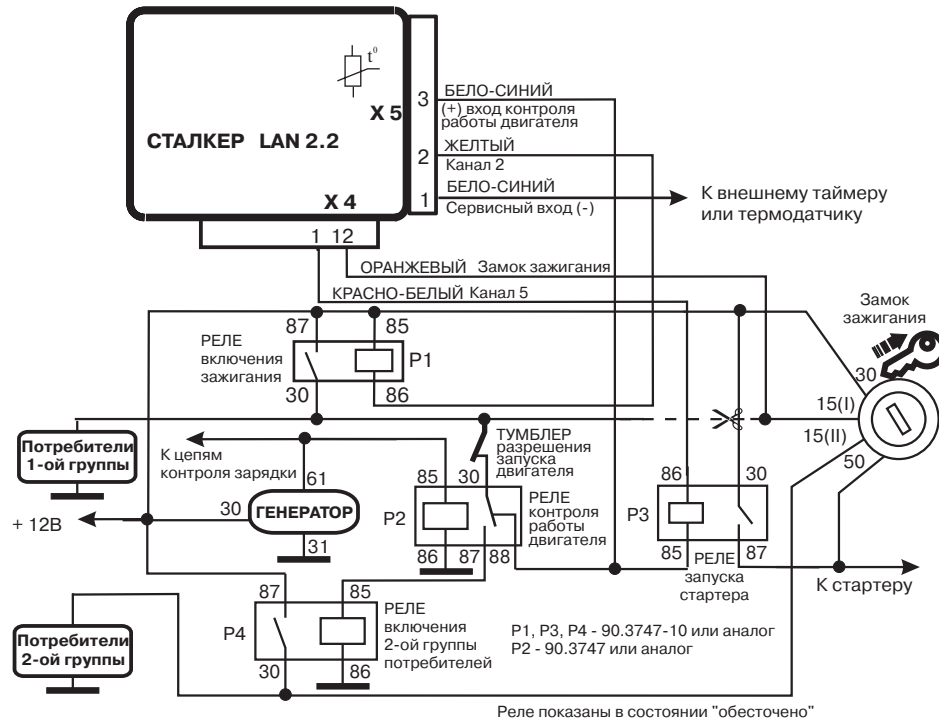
$t^0$

СТАЛКЕР LAN 2.2

X 5

X 4

3 БЕЛО-СИНИЙ (+) вход контроля работы двигателя

2 ЖЕЛТЫЙ Канал 2

1 БЕЛО-СИНИЙ Сервисный вход (-)

К внешнему таймеру или термодатчику

1 12

ОРАНЖЕВЫЙ Замок зажигания

КРАСНО-БЕЛЫЙ Канал 5

Замок зажигания

87 85

РЕЛЕ включения зажигания

P1

30 86

30

15(I)

15(II)

50

Потребители 1-ой группы

К цепям контроля зарядки

ТУМБЛЕР разрешения запуска двигателя

61

85 30

86 30

+ 12В

30 ГЕНЕРАТОР

P2

РЕЛЕ контроля работы двигателя

P3

31

86 87 88

85 РЕЛЕ 87

запуска стартера

К стартеру

87 85

РЕЛЕ включения 2-ой группы потребителей

Потребители 2-ой группы

P4

30 86

P1, P3, P4 - 90.3747-10 или аналог
P2 - 90.3747 или аналог

Реле показаны в состоянии "обесточено"